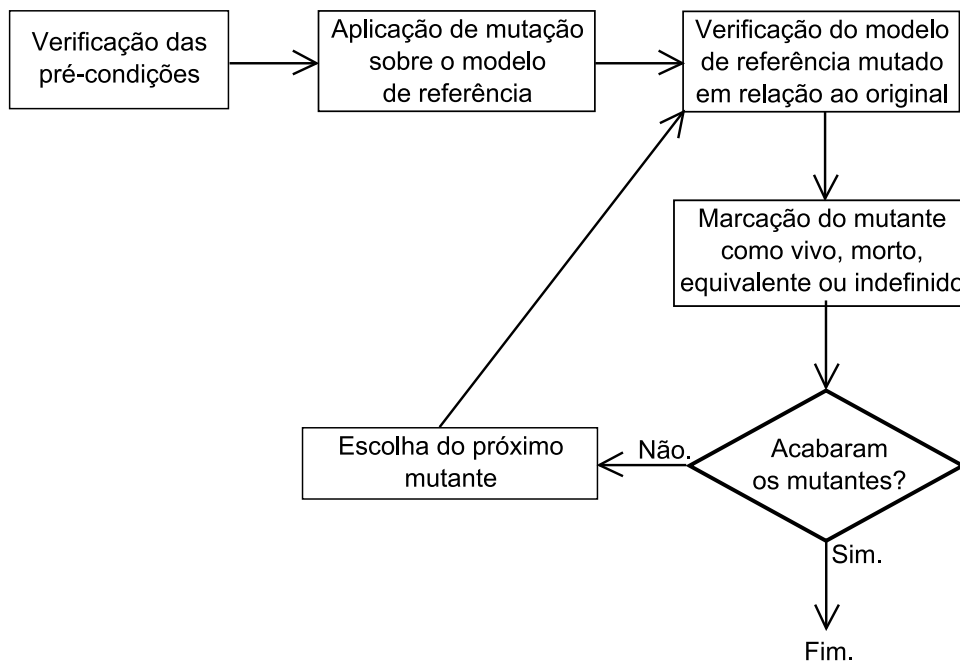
Verificação das pré-condições

Aplicação de mutação sobre o modelo de referência

Verificação do modelo de referência mutado em relação ao original

Marcação do mutante como vivo, morto, equivalente ou indefinido

Acabaram os mutantes?

Não.

Escolha do próximo mutante

Sim.

Fim.